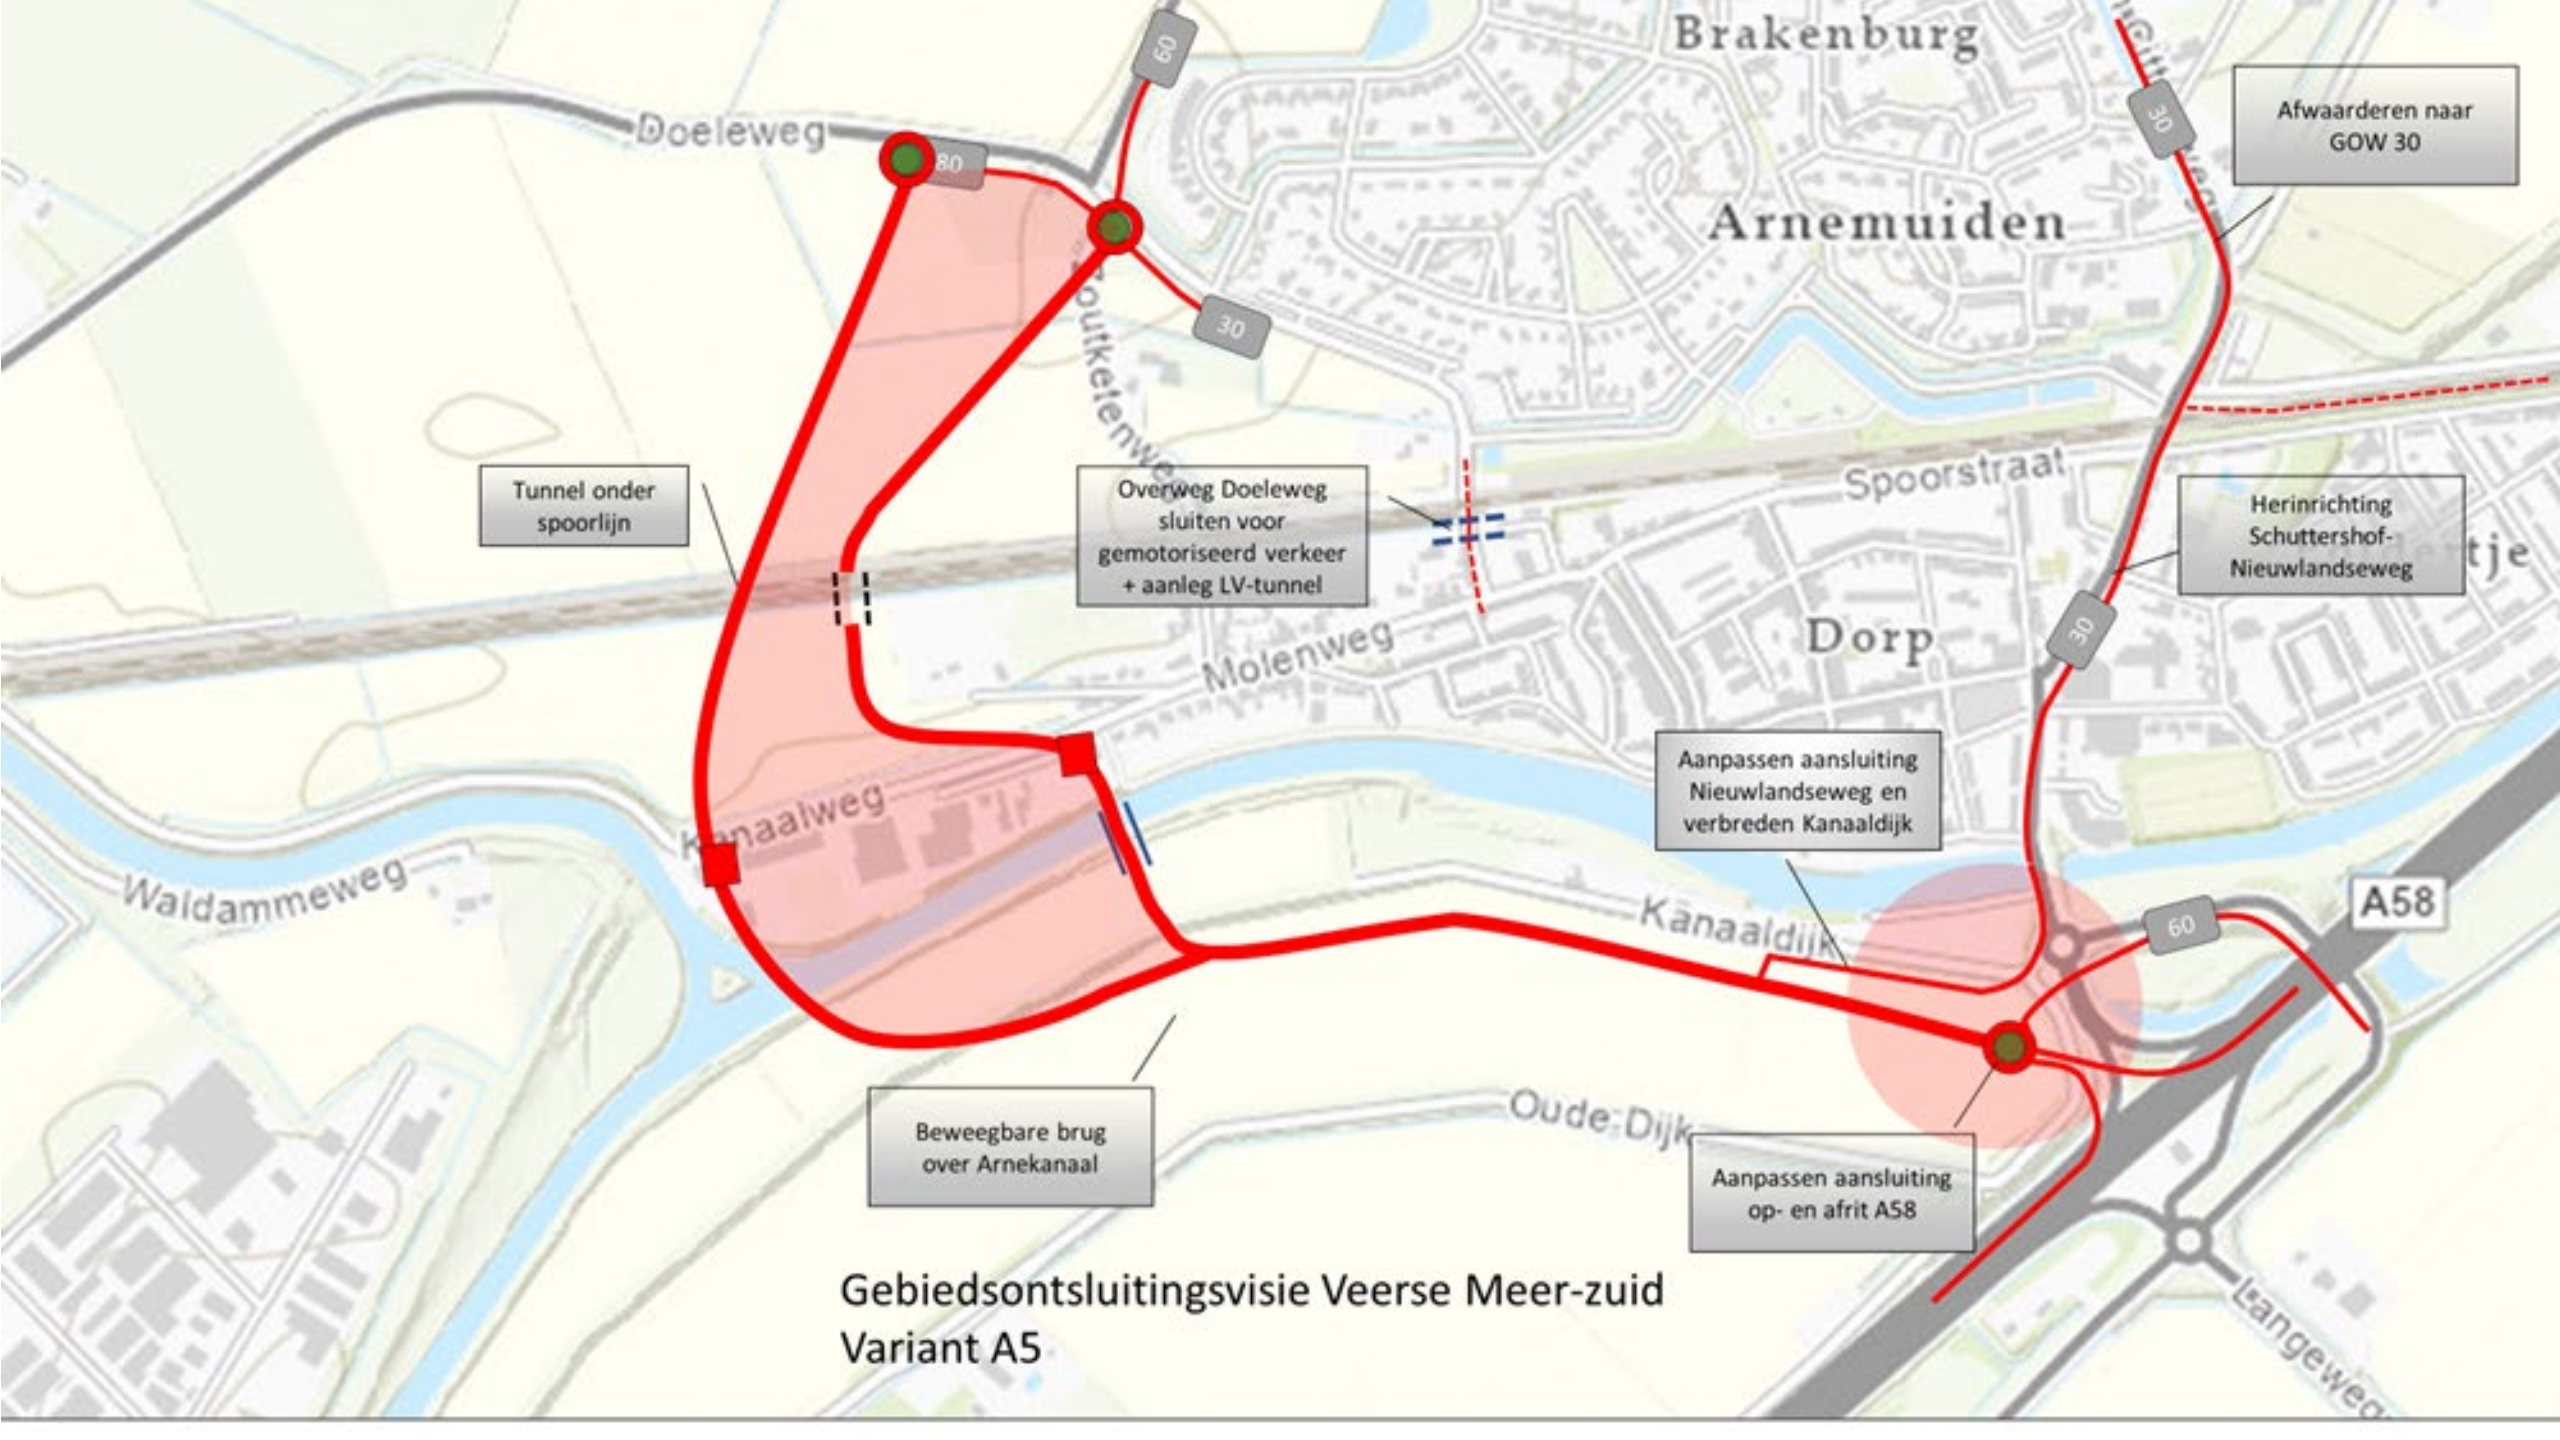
Brakenburg

60

Doeleweg

80

Arnemuiden

30

Afwaarderen naar GOW 30

Zoutkeetenweg

30

Tunnel onder spoorlijn

Overweg Doeleweg sluiten voor gemotoriseerd verkeer + aanleg LV-tunnel

Spoorstraat

Herinrichting Schuttershof-Nieuwlandseweg

tje

Molenweg

Dorp

30

Aanpassen aansluiting Nieuwlandseweg en verbreden Kanaaldijk

Kanaalweg

Waldammeweg

Kanaaldijk

60

A58

Beweegbare brug over Arnekanaal

Oude Dijk

Aanpassen aansluiting op- en afrit A58

Gebiedsontsluitingsvisie Veerse Meer-zuid
Variant A5

Langeweg